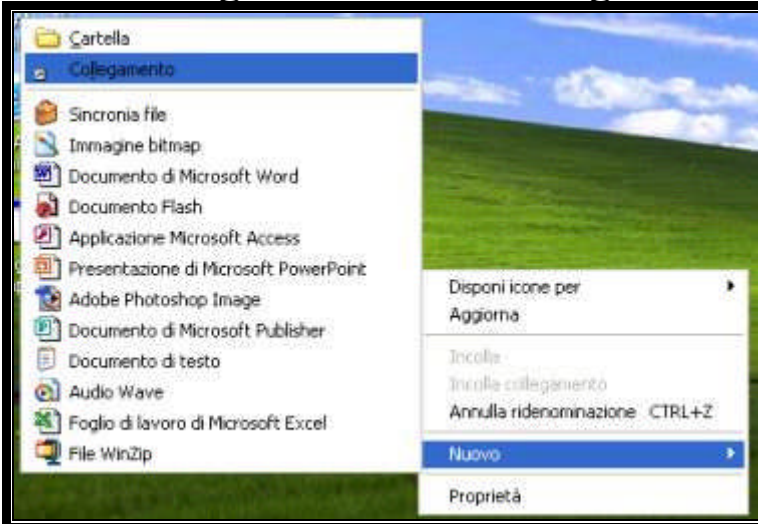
Cartella
Collegamento

Sincronia file
Immagine bitmap
Documento di Microsoft Word
Documento Flash
Applicazione Microsoft Access
Presentazione di Microsoft PowerPoint
Adobe Photoshop Image
Documento di Microsoft Publisher
Documento di testo
Audio Wave
Foglio di lavoro di Microsoft Excel
File WinZip

Disponi icone per
Aggiorna

Incolla
Incolla collegamento
Annulla ridenominazione CTRL+Z

Nuovo

Proprietà